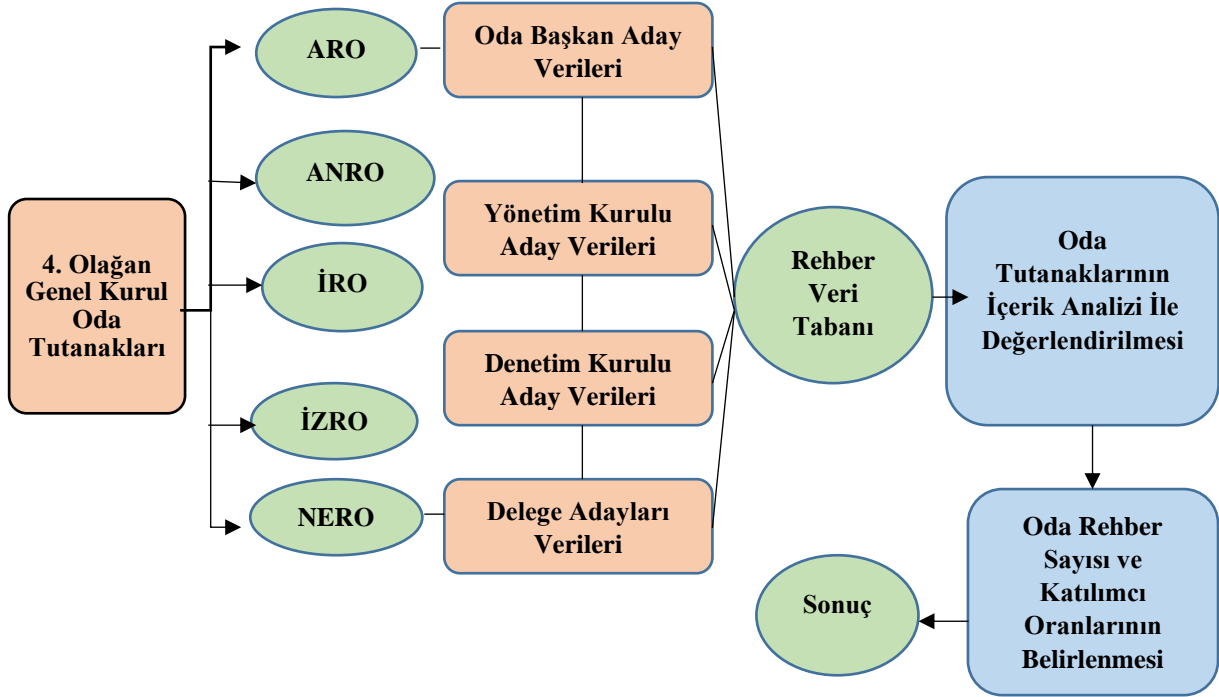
4. Olağan Genel Kurul Oda Tutanakları

ARO

ANRO

İRO

İZRO

NERO

Oda Başkan Aday Verileri

Yönetim Kurulu Aday Verileri

Denetim Kurulu Aday Verileri

Delege Adayları Verileri

Rehber Veri Tabanı

Oda Tutanaklarının İçerik Analizi İle Değerlendirilmesi

Oda Rehber Sayısı ve Katılımcı Oranlarının Belirlenmesi

Sonuç